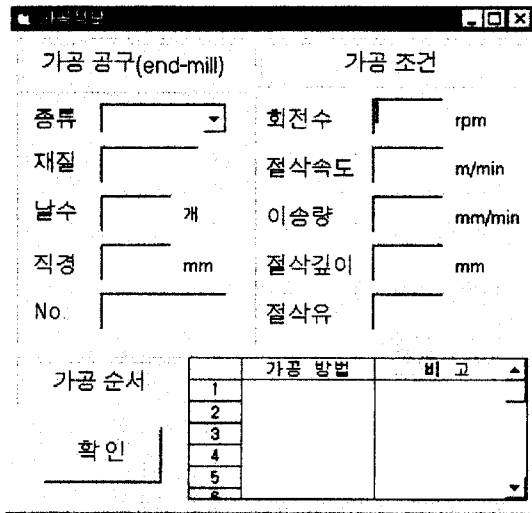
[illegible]

가공 공구(end-mill)

종류

재질

날수 개

직경 mm

No.

가공 조건

회전수 rpm

절삭속도 m/min

이송량 mm/min

절삭깊이 mm

절삭유

가공 순서

확인

| | 가공 방법 | 비 고 |
|---|---|---|
| 1 | | |
| 2 | | |
| 3 | | |
| 4 | | |
| 5 | | |
| 6 | | |